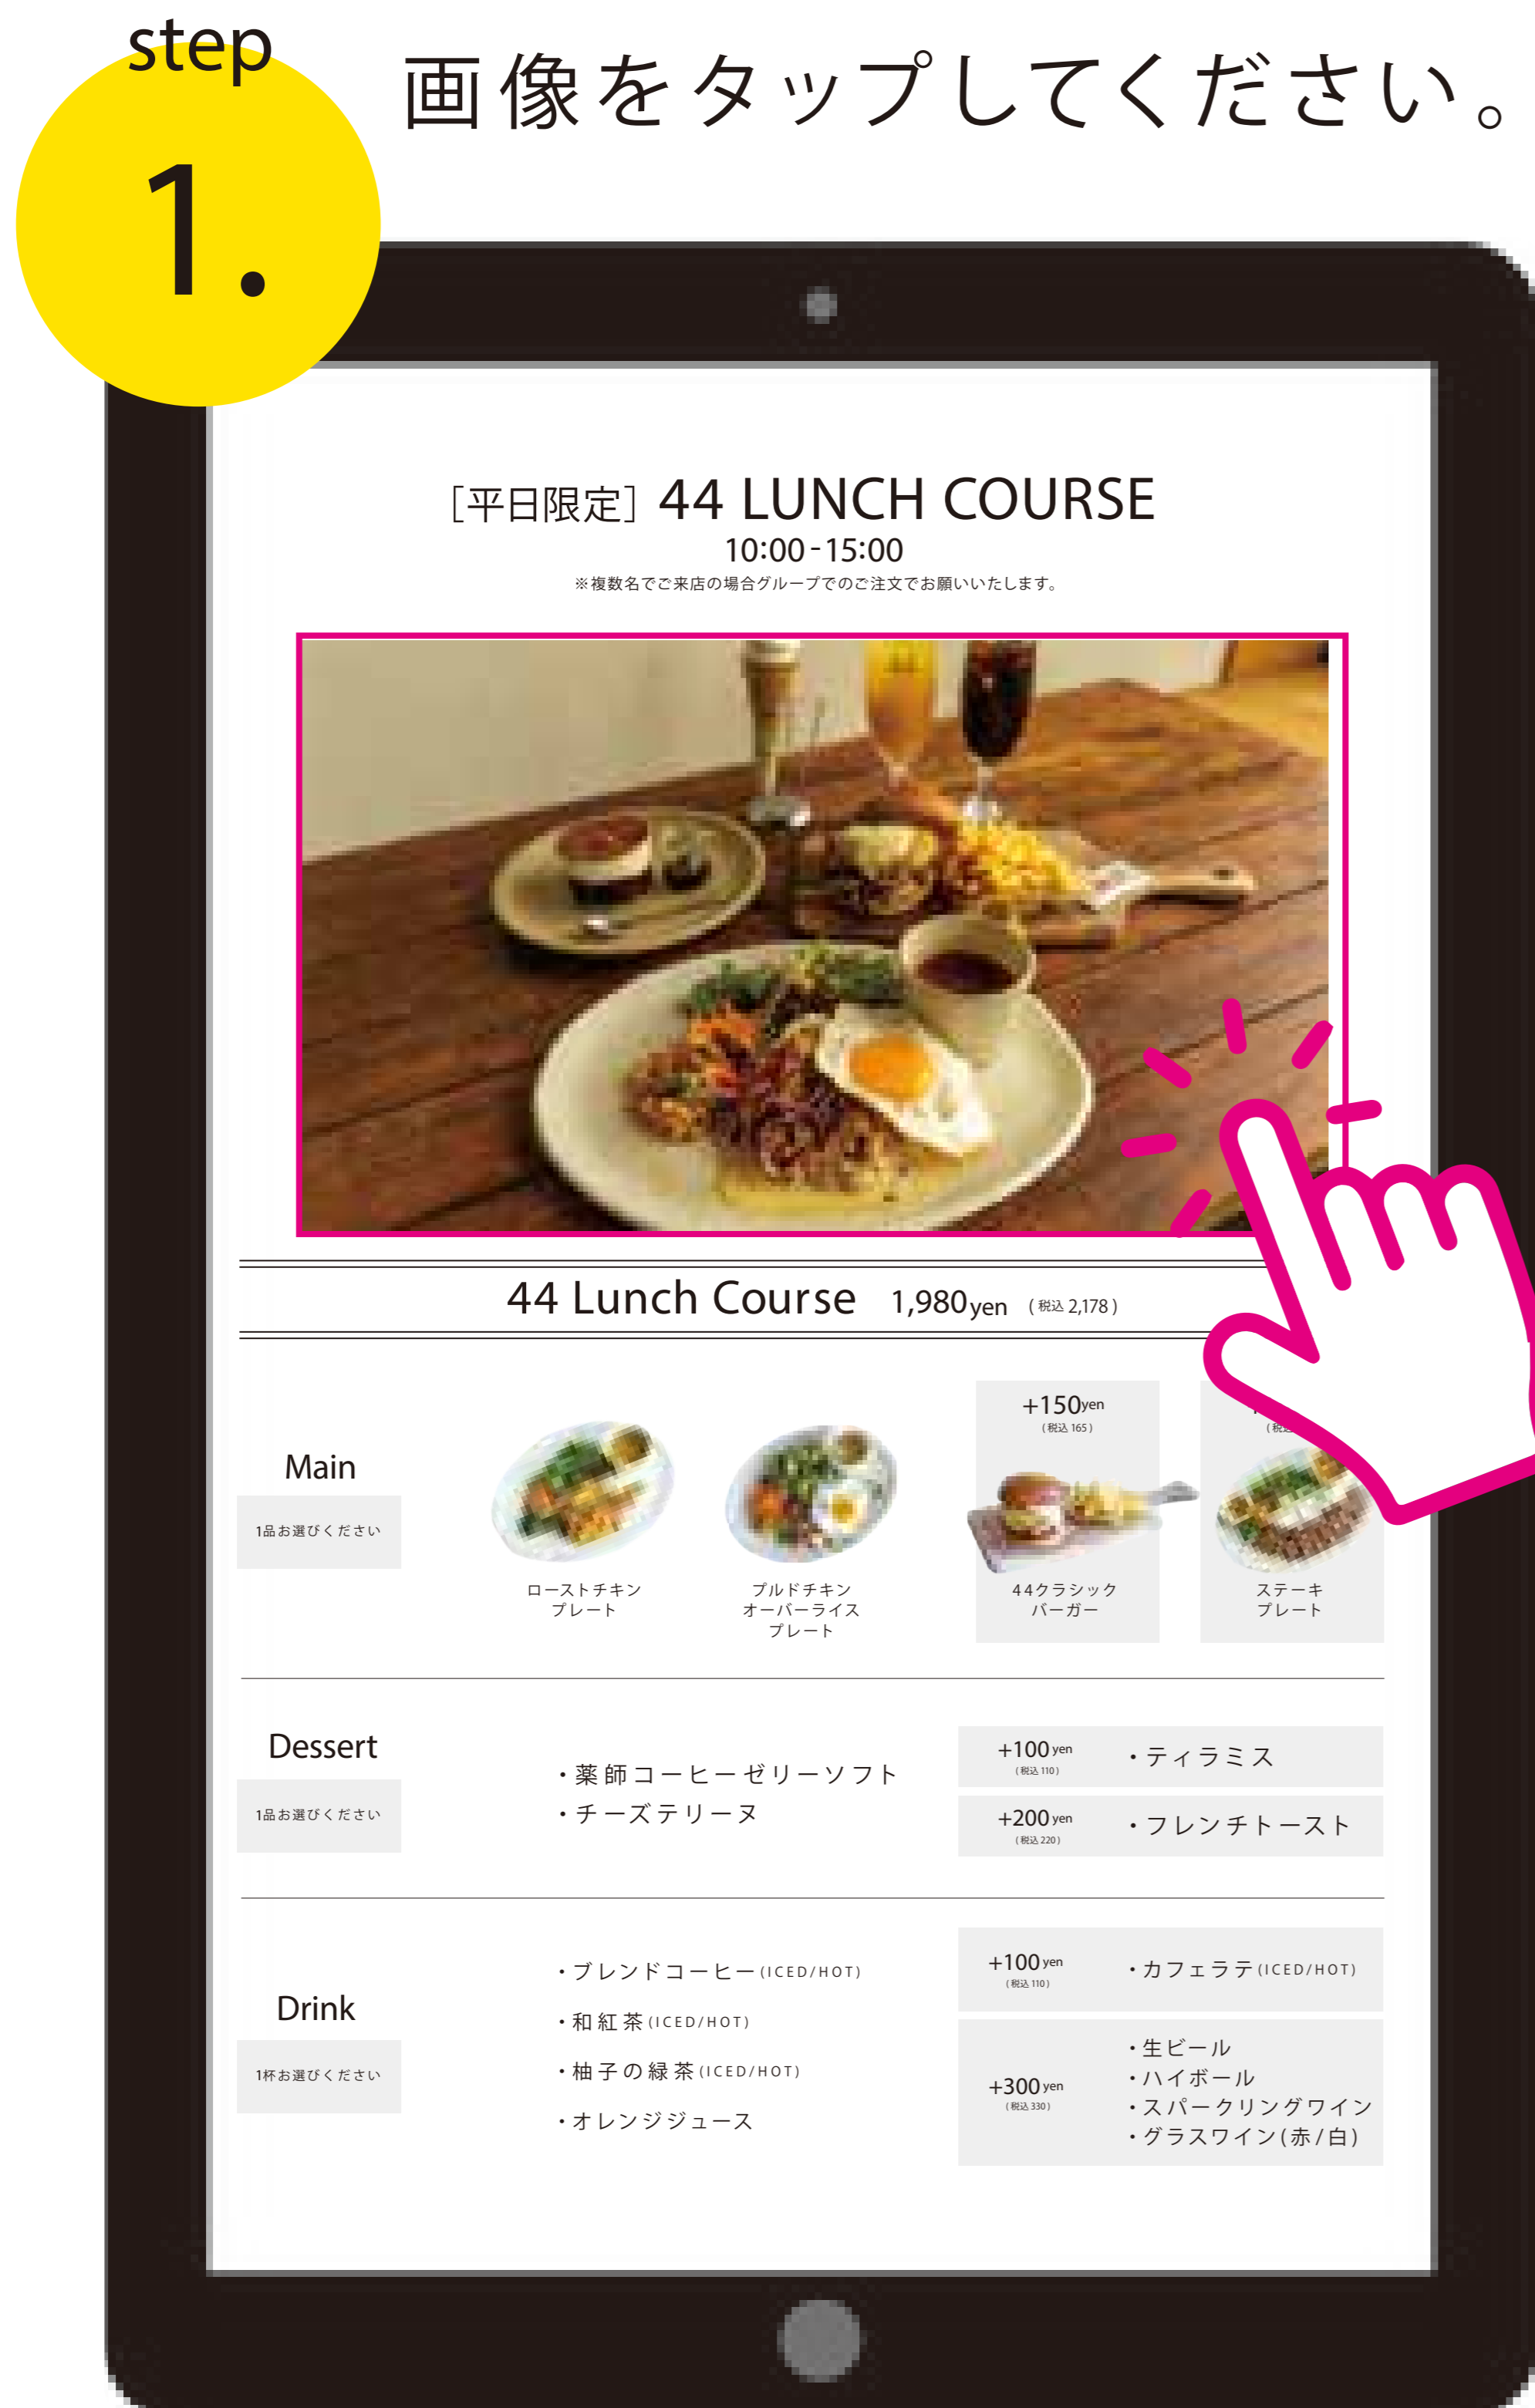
step
1.
画像をタップしてください。

[平日限定] 44 LUNCH COURSE
10:00-15:00
※複数名でご来店の場合グループでのご注文でお願いいたします。

44 Lunch Course 1,980yen (税込 2,178)

Main
1品お選びください

ローストチキンプレート

プルドチキンオーバーライスプレート

+150yen
(税込 165)
44クラシックバーガー

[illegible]
(税込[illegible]
ステーキプレート

Dessert
1品お選びください

・薬師コーヒーゼリーソフト
・チーズテリーヌ

+100yen
(税込 110)
・ティラミス

+200yen
(税込 220)
・フレンチトースト

Drink
1杯お選びください

・ブレンドコーヒー(ICED/HOT)
・和紅茶(ICED/HOT)
・柚子の緑茶(ICED/HOT)
・オレンジジュース

+100yen
(税込 110)
・カフェラテ(ICED/HOT)

+300yen
(税込 330)
・生ビール
・ハイボール
・スパークリングワイン
・グラスワイン(赤/白)